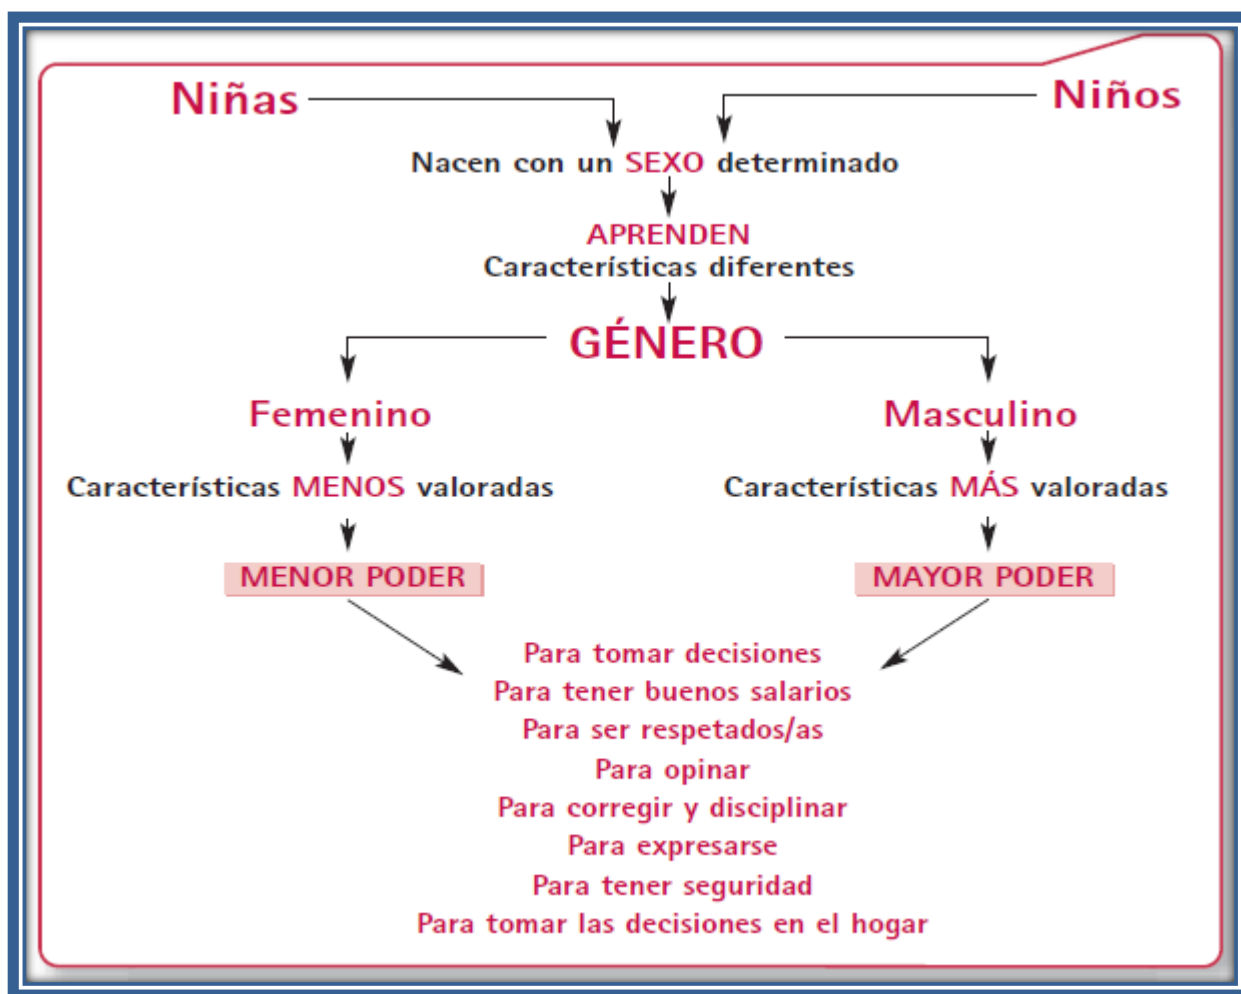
Niñas

Niños

Nacen con un SEXO determinado

APRENDEN
Características diferentes

GÉNERO

Femenino

Características MENOS valoradas

MENOR PODER

Masculino

Características MÁS valoradas

MAYOR PODER

Para tomar decisiones
Para tener buenos salarios
Para ser respetados/as
Para opinar
Para corregir y disciplinar
Para expresarse
Para tener seguridad
Para tomar las decisiones en el hogar